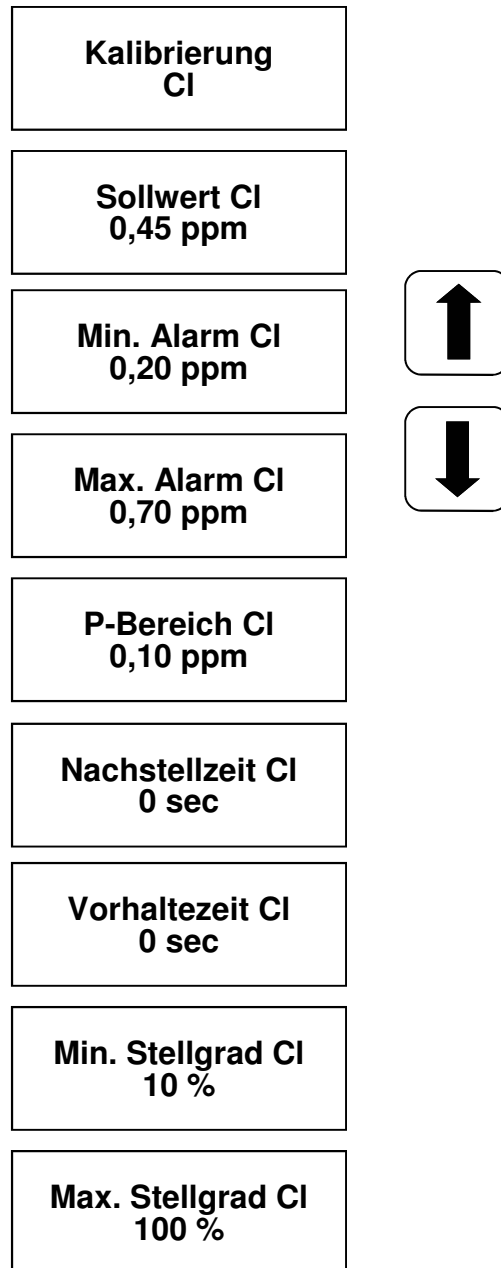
Kalibrierung
Cl

Sollwert Cl
0,45 ppm

Min. Alarm Cl
0,20 ppm

Max. Alarm Cl
0,70 ppm

P-Bereich Cl
0,10 ppm

Nachstellzeit Cl
0 sec

Vorhaltezeit Cl
0 sec

Min. Stellgrad Cl
10 %

Max. Stellgrad Cl
100 %